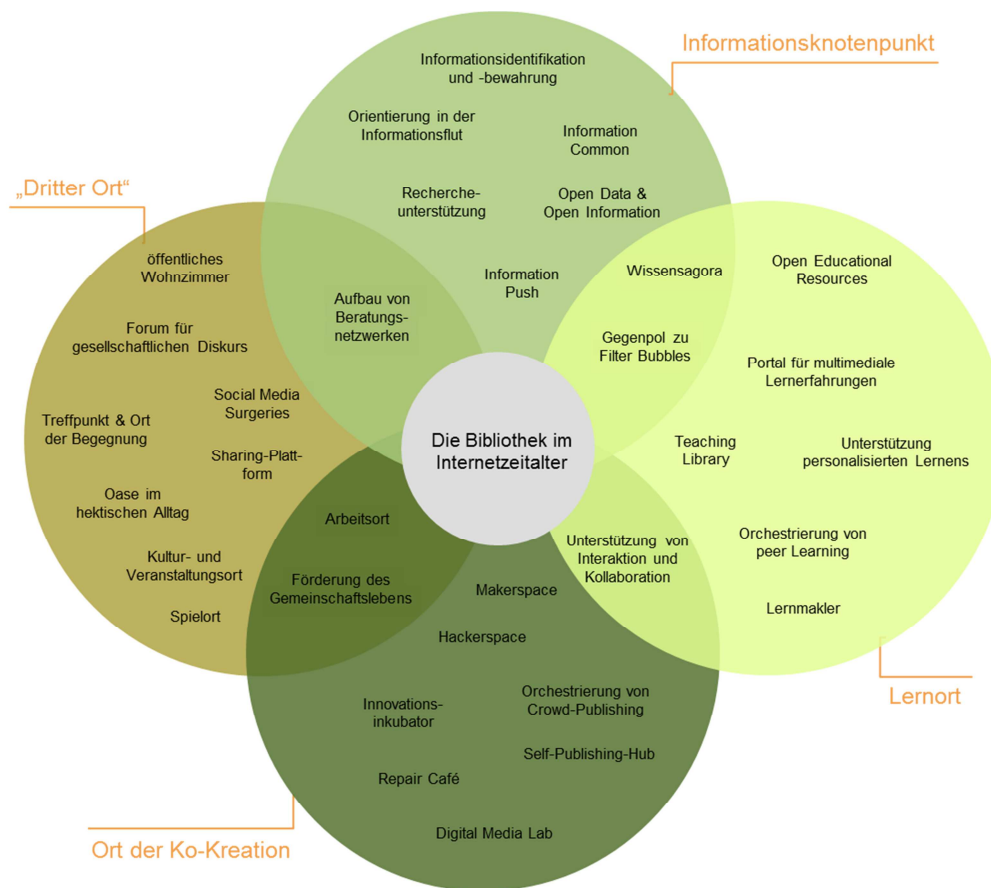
Informationsknotenpunkt

Informationsidentifikation und -bewahrung

Orientierung in der Informationsflut

Information Common

Recherche-unterstützung

Open Data & Open Information

Information Push

„Dritter Ort“

öffentliches Wohnzimmer

Aufbau von Beratungs-netzwerken

Forum für gesellschaftlichen Diskurs

Social Media Surgeries

Treffpunkt & Ort der Begegnung

Sharing-Plattform

Oase im hektischen Alltag

Kultur- und Veranstaltungsort

Spielort

Wissensagora

Open Educational Resources

Gegenpol zu Filter Bubbles

Portal für multimediale Lernerfahrungen

Die Bibliothek im Internetzeitalter

Teaching Library

Unterstützung personalisierten Lernens

Arbeitsort

Unterstützung von Interaktion und Kollaboration

Orchestrierung von peer Learning

Förderung des Gemeinschaftslebens

Makerspace

Lernmakler

Hackerspace

Lernort

Innovations-inkubator

Orchestrierung von Crowd-Publishing

Self-Publishing-Hub

Repair Café

Digital Media Lab

Ort der Ko-Kreation